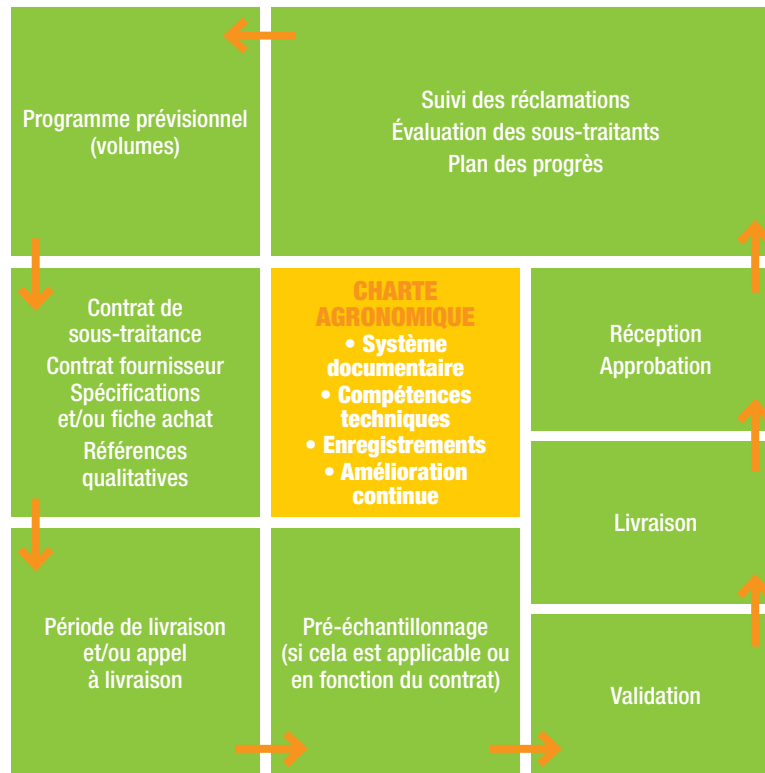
Programme prévisionnel (volumes)

Suivi des réclamations
Évaluation des sous-traitants
Plan des progrès

Contrat de sous-traitance
Contrat fournisseur
Spécifications et/ou fiche achat
Références qualitatives

CHARTE AGRONOMIQUE
• Système documentaire
• Compétences techniques
• Enregistrements
• Amélioration continue

Réception
Approbation

Livraison

Période de livraison et/ou appel à livraison

Pré-échantillonnage (si cela est applicable ou en fonction du contrat)

Validation